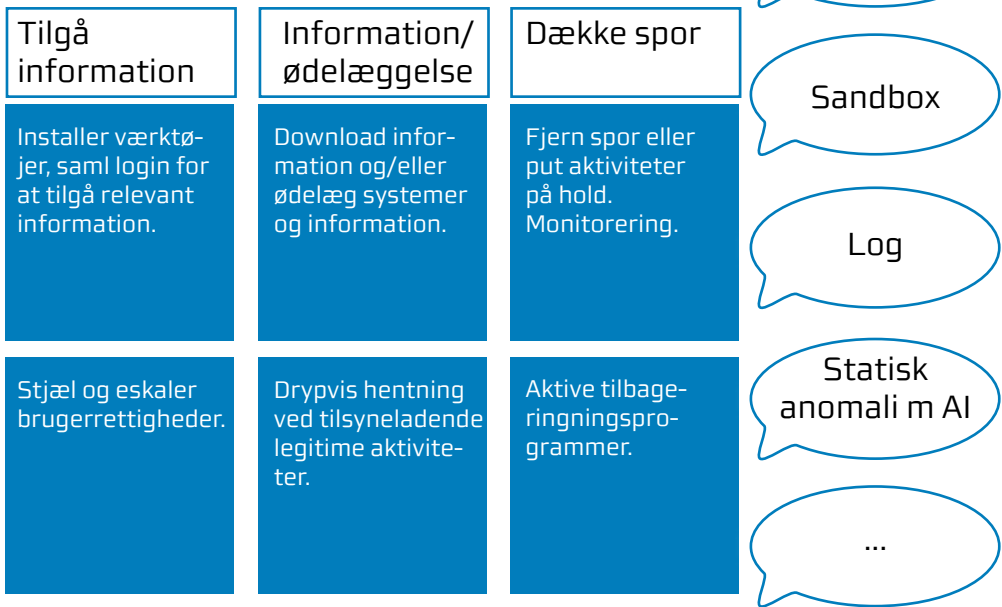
Tilgå information

Installer værktøjer, saml login for at tilgå relevant information.

Stjæl og eskaler brugerrettigheder.

Information/ødelæggelse

Download information og/eller ødelæg systemer og information.

Drypvis hentning ved tilsyneladende legitime aktiviteter.

Dække spor

Fjern spor eller put aktiviteter på hold. Monitorering.

Aktive tilbageringningsprogrammer.

Sandbox

Log

Statisk anomali m AI

...